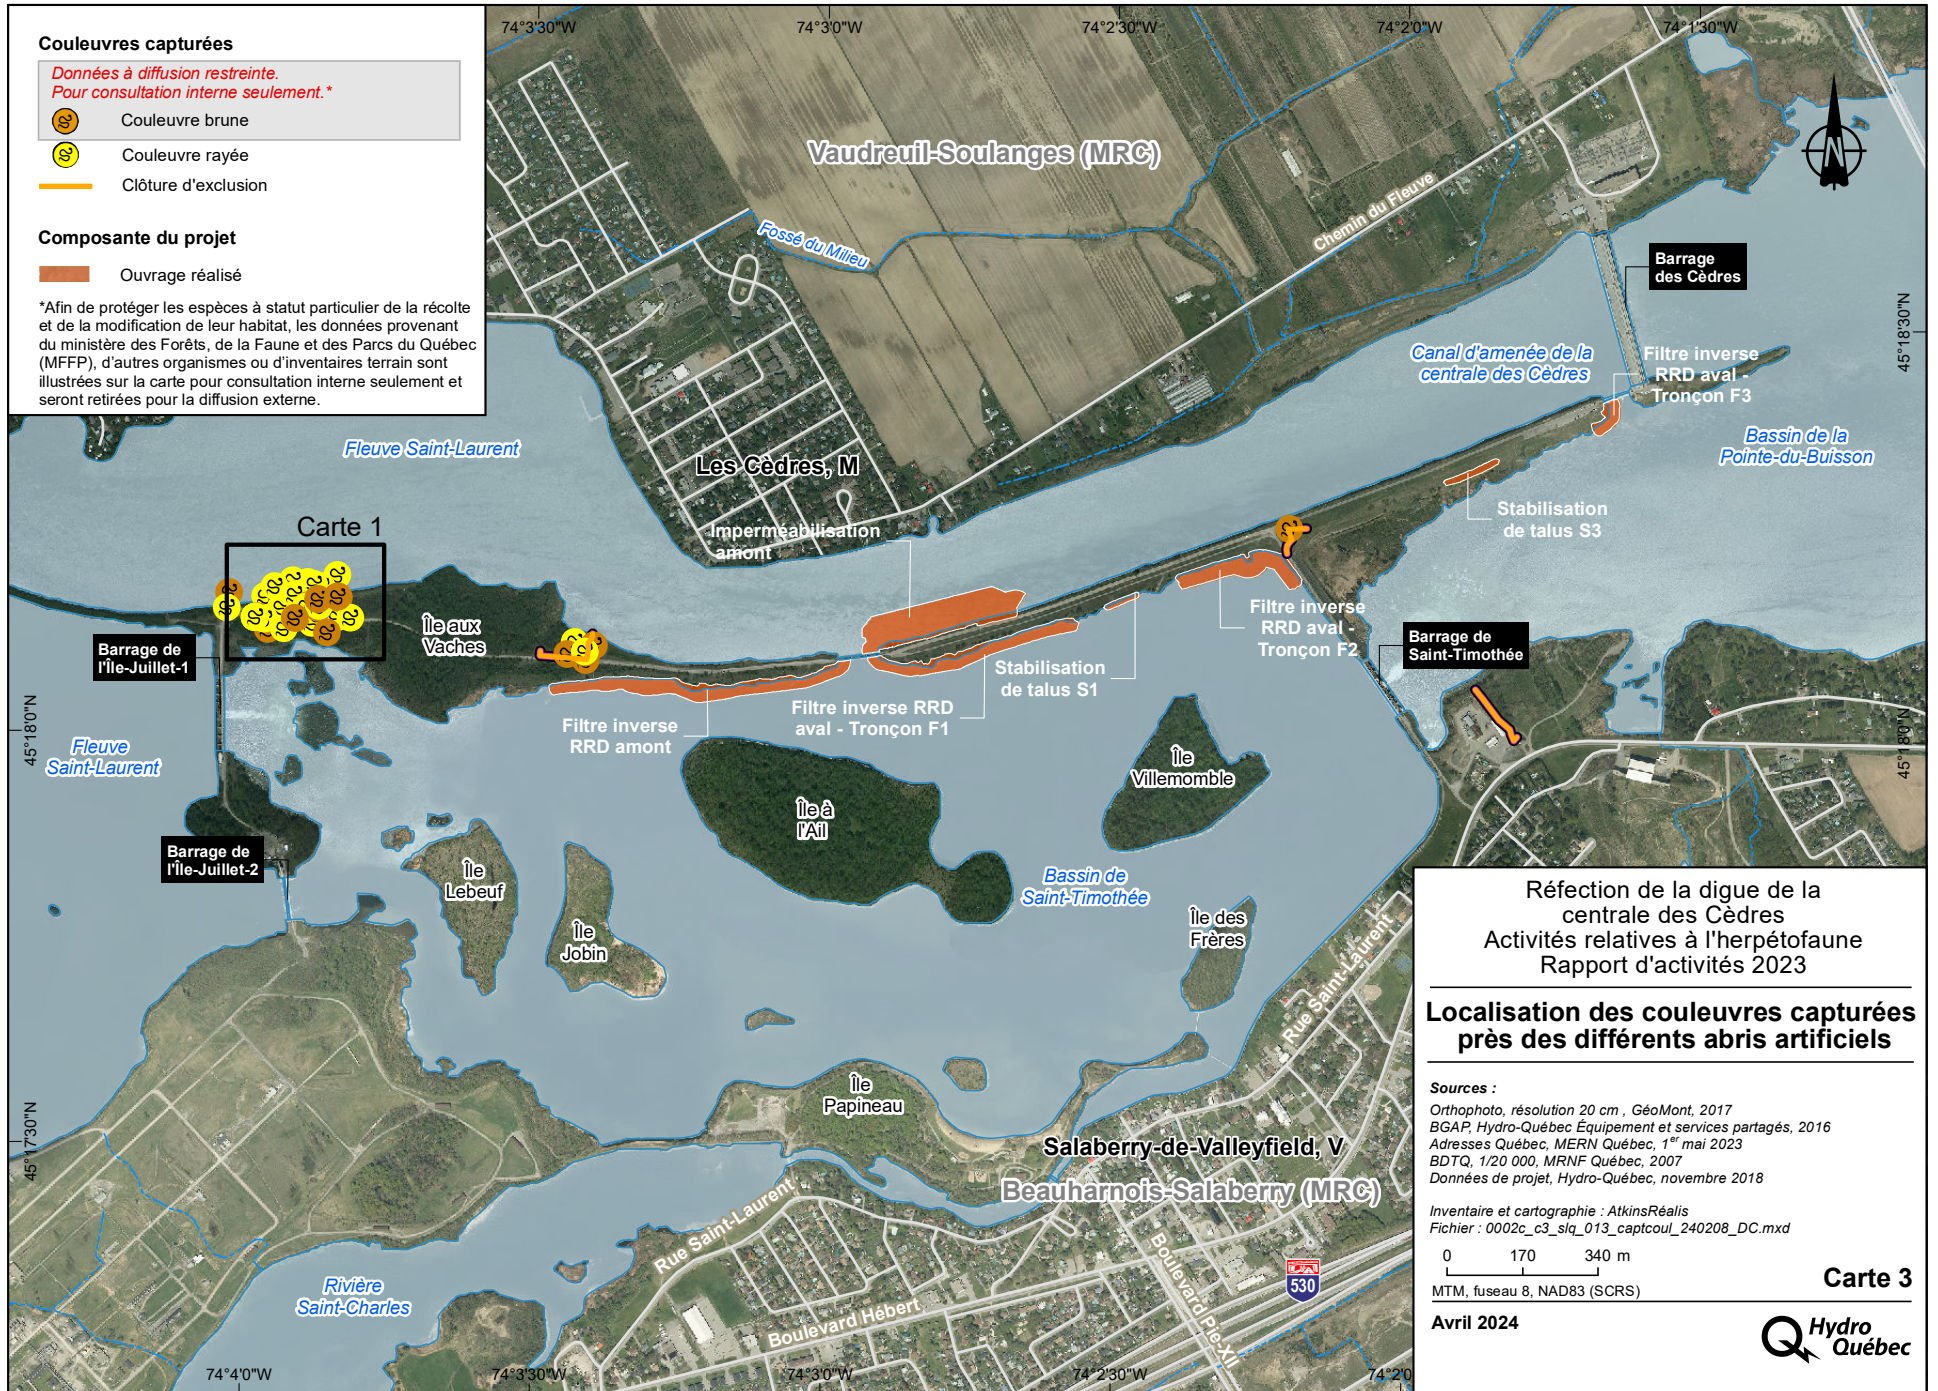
Couleuvres capturées

Données à diffusion restreinte.
Pour consultation interne seulement.*

Couleuvre brune

Couleuvre rayée

Clôture d'exclusion

Composante du projet

Ouvrage réalisé

*Afin de protéger les espèces à statut particulier de la récolte et de la modification de leur habitat, les données provenant du ministère des Forêts, de la Faune et des Parcs du Québec (MFFP), d'autres organismes ou d'inventaires terrain sont illustrées sur la carte pour consultation interne seulement et seront retirées pour la diffusion externe.

74°3'30"W 74°3'0"W 74°2'30"W 74°2'0"W 74°1'30"W

Vaudreuil-Soulanges (MRC)

Fossé du Milieu

Chemin du Fleuve

Barrage des Cèdres

45°18'30"N

Canal d'amenée de la centrale des Cèdres

Filtre inverse RRD aval - Tronçon F3

Bassin de la Pointe-du-Buisson

Fleuve Saint-Laurent

Les Cèdres, M

Stabilisation de talus S3

Imperméabilisation amont

Carte 1

Île aux Vaches

Barrage de l'Île-Juillet-1

Filtre inverse RRD aval - Tronçon F2

Barrage de Saint-Timothée

Stabilisation de talus S1

Filtre inverse RRD aval - Tronçon F1

Filtre inverse RRD amont

45°18'0"N

Fleuve Saint-Laurent

Île Villemomble

45°18'0"N

Île à l'Ail

Barrage de l'Île-Juillet-2

Île Lebeuf

Bassin de Saint-Timothée

Île des Frères

Île Jobin

Rue Saint-Laurent

Île Papineau

45°17'30"N

Salaberry-de-Valleyfield, V

Beauharnois-Salaberry (MRC)

Rue Saint-Laurent

Boulevard Pie-XII

530

Rivière Saint-Charles

Boulevard Hébert

74°4'0"W 74°3'30"W 74°3'0"W 74°2'30"W 74°2'0

Réfection de la digue de la centrale des Cèdres
Activités relatives à l'herpétofaune
Rapport d'activités 2023

Localisation des couleuvres capturées près des différents abris artificiels

Sources :
Orthophoto, résolution 20 cm , GéoMont, 2017
BGAP, Hydro-Québec Équipement et services partagés, 2016
Adresses Québec, MERN Québec, 1$^{er}$ mai 2023
BDTQ, 1/20 000, MRNF Québec, 2007
Données de projet, Hydro-Québec, novembre 2018

Inventaire et cartographie : AtkinsRéalis
Fichier : 0002c_c3_slq_013_captcoul_240208_DC.mxd

0 170 340 m

MTM, fuseau 8, NAD83 (SCRS)

Carte 3

Avril 2024

Hydro Québec